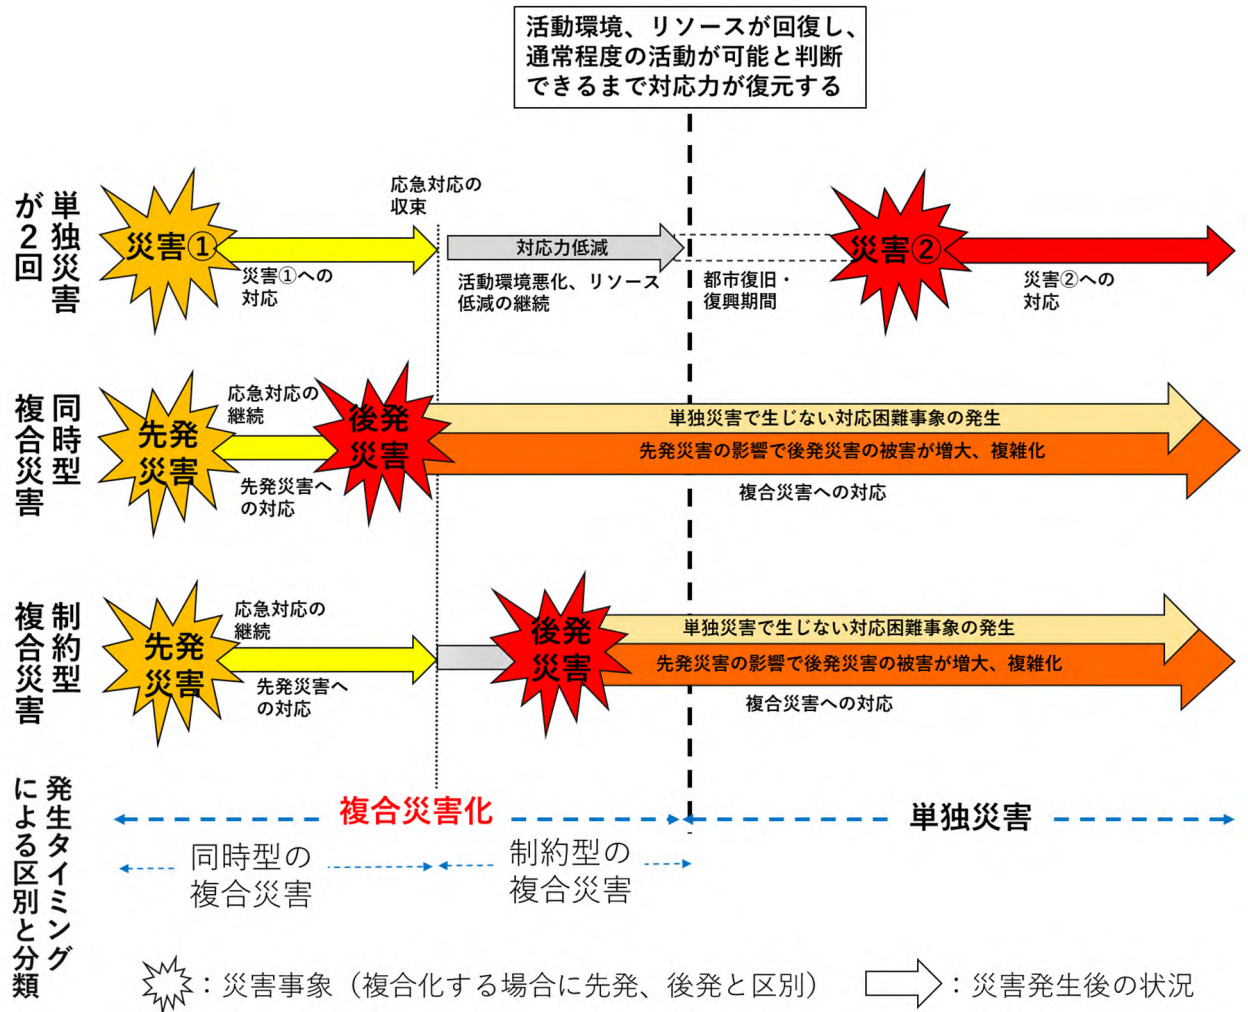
活動環境、リソースが回復し、通常程度の活動が可能と判断できるまで対応力が復元する

単独災害が2回

災害①

応急対応の収束

災害①への対応

対応力低減

活動環境悪化、リソース低減の継続

都市復旧・復興期間

災害②

災害②への対応

同時型複合災害

先発災害

応急対応の継続

先発災害への対応

後発災害

単独災害で生じない対応困難事象の発生

先発災害の影響で後発災害の被害が増大、複雑化

複合災害への対応

制約型複合災害

先発災害

応急対応の継続

先発災害への対応

後発災害

単独災害で生じない対応困難事象の発生

先発災害の影響で後発災害の被害が増大、複雑化

複合災害への対応

発生タイミングによる区別と分類

複合災害化

単独災害

同時型の複合災害

制約型の複合災害

：災害事象（複合化する場合に先発、後発と区別）

：災害発生後の状況